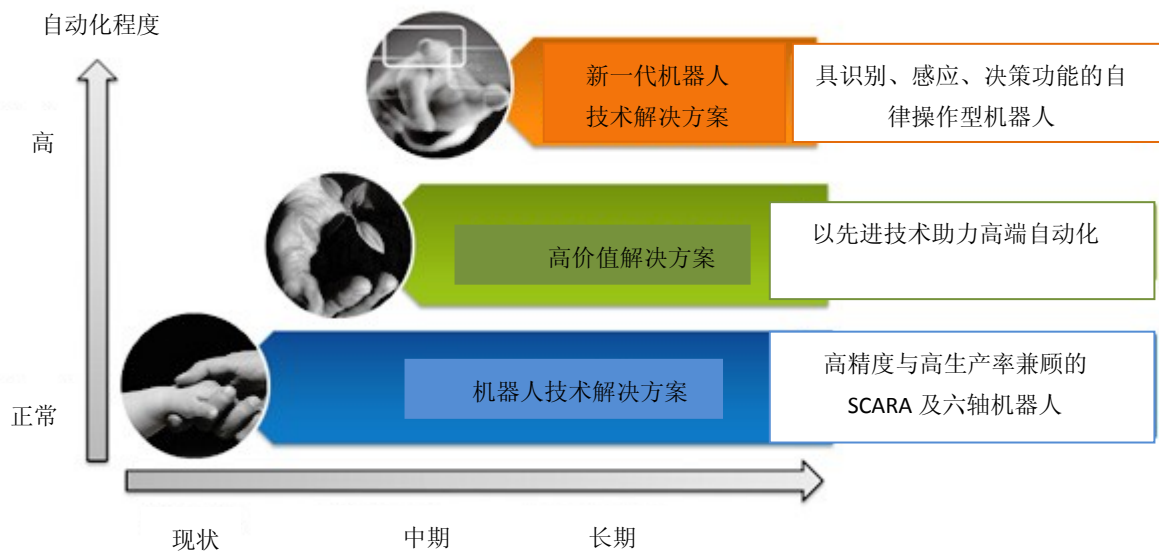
自动化程度

高

正常

新一代机器人技术解决方案

具识别、感应、决策功能的自律操作型机器人

高价值解决方案

以先进技术助力高端自动化

机器人技术解决方案

高精度与高生产率兼顾的 SCARA 及六轴机器人

现状

中期

长期